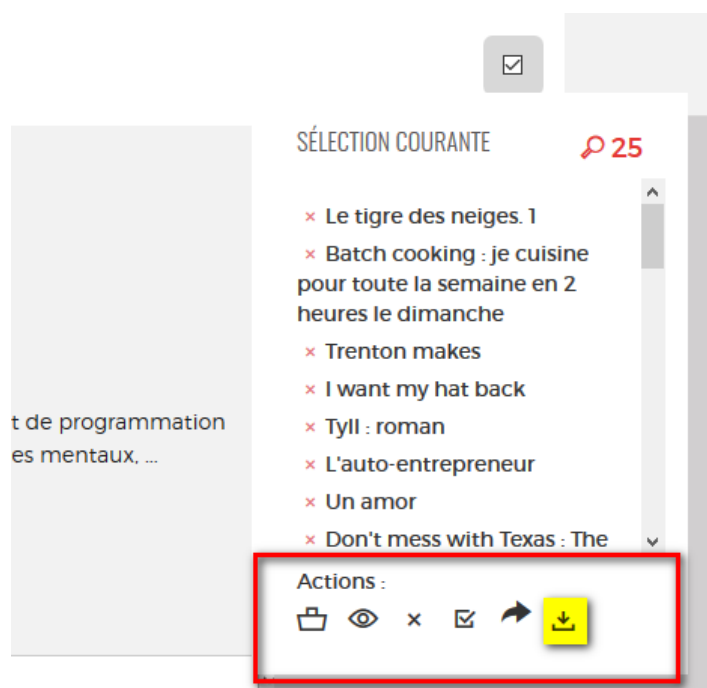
t de programmation
es mentaux, ...

SÉLECTION COURANTE 25

× Le tigre des neiges. 1
× Batch cooking : je cuisine pour toute la semaine en 2 heures le dimanche
× Trenton makes
× I want my hat back
× Tyll : roman
× L'auto-entrepreneur
× Un amor
× Don't mess with Texas : The

Actions :

×